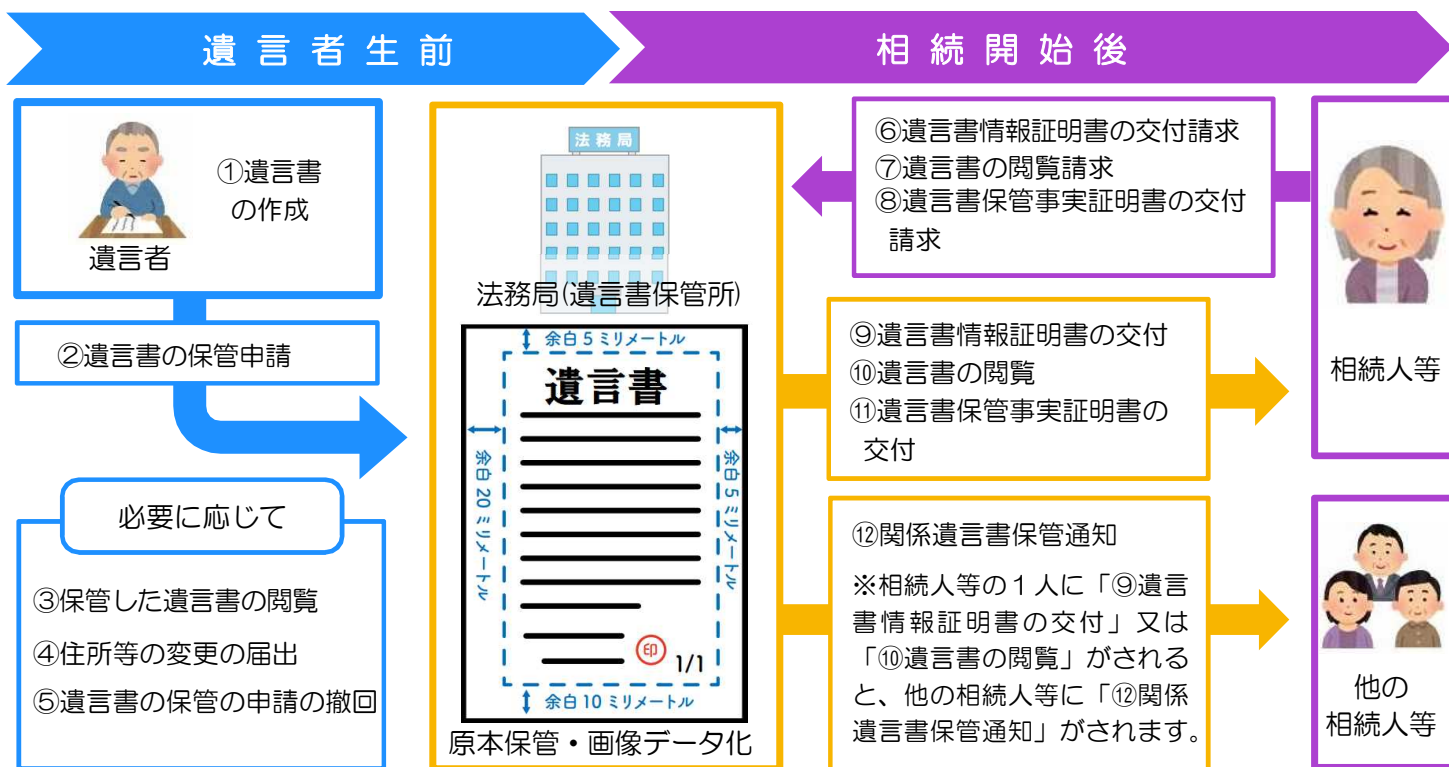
遺言者生前

相続開始後

①遺言書の作成

遺言者

②遺言書の保管申請

必要に応じて

③保管した遺言書の閲覧

④住所等の変更の届出

⑤遺言書の保管の申請の撤回

法務局

法務局(遺言書保管所)

余白５ミリメートル

遺言書

余白20ミリメートル

余白５ミリメートル

印

1/1

余白10ミリメートル

原本保管・画像データ化

⑥遺言書情報証明書の交付請求
⑦遺言書の閲覧請求
⑧遺言書保管事実証明書の交付請求

⑨遺言書情報証明書の交付
⑩遺言書の閲覧
⑪遺言書保管事実証明書の交付

⑫関係遺言書保管通知

※相続人等の１人に「⑨遺言書情報証明書の交付」又は「⑩遺言書の閲覧」がされると、他の相続人等に「⑫関係遺言書保管通知」がされます。

相続人等

他の相続人等